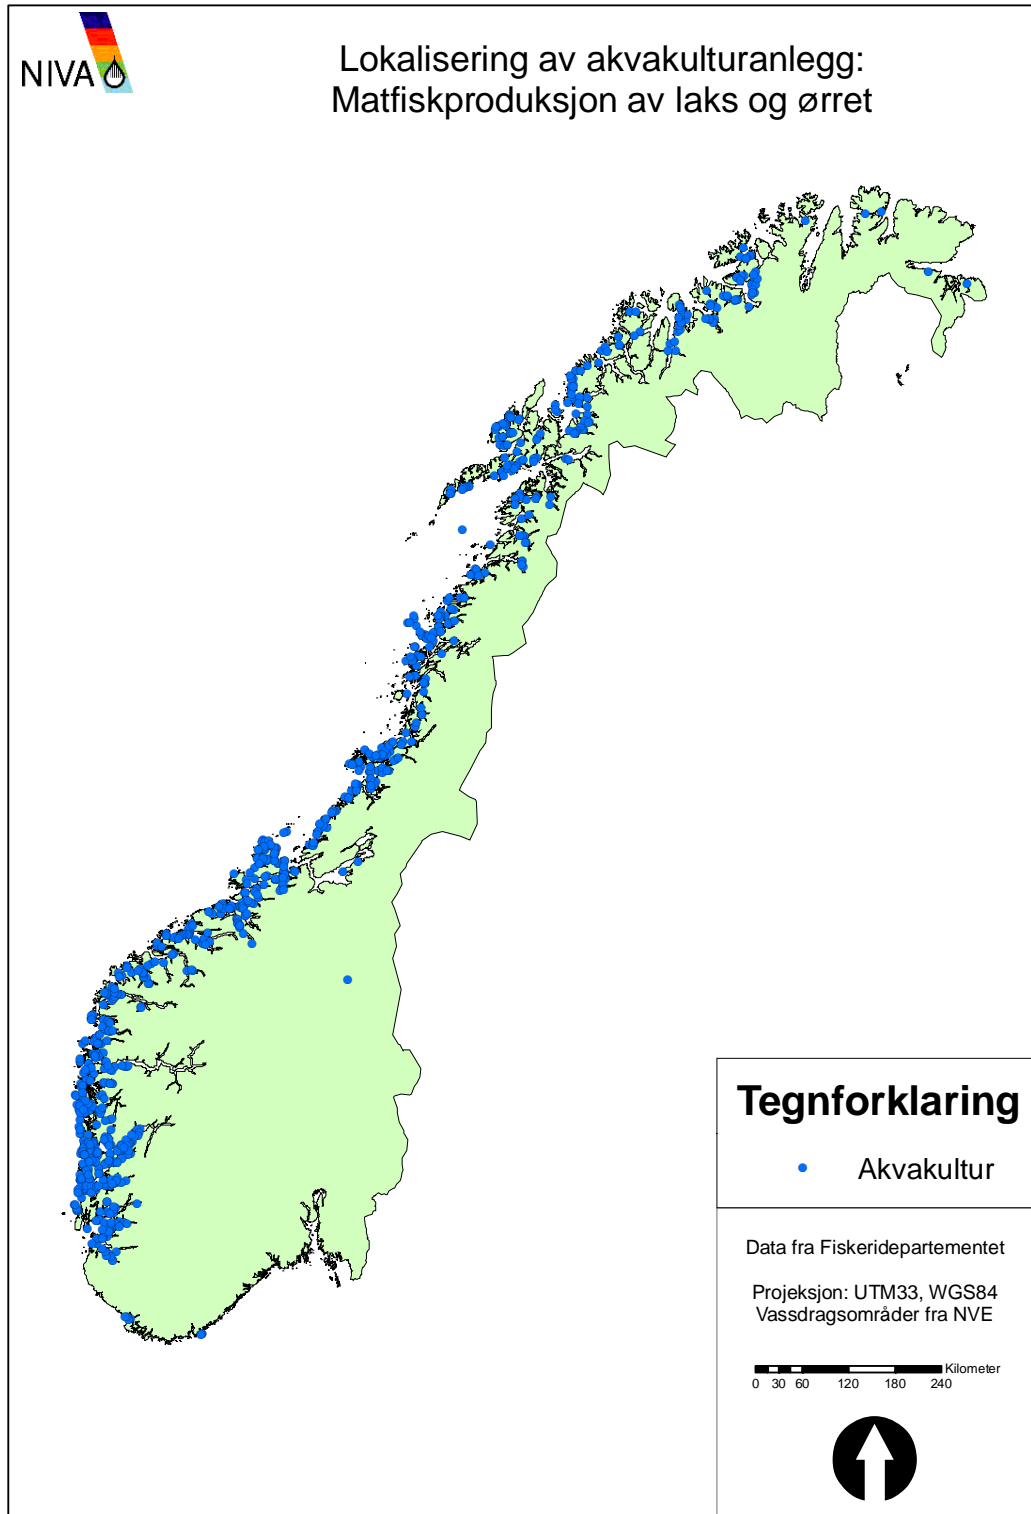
NIVA

Lokalisering av akvakulturanlegg:
Matfiskproduksjon av laks og ørret

Tegnforklaring

Akvakultur

Data fra Fiskeridepartementet

Projeksjon: UTM33, WGS84
Vassdragsområder fra NVE

Kilometer
0 30 60 120 180 240